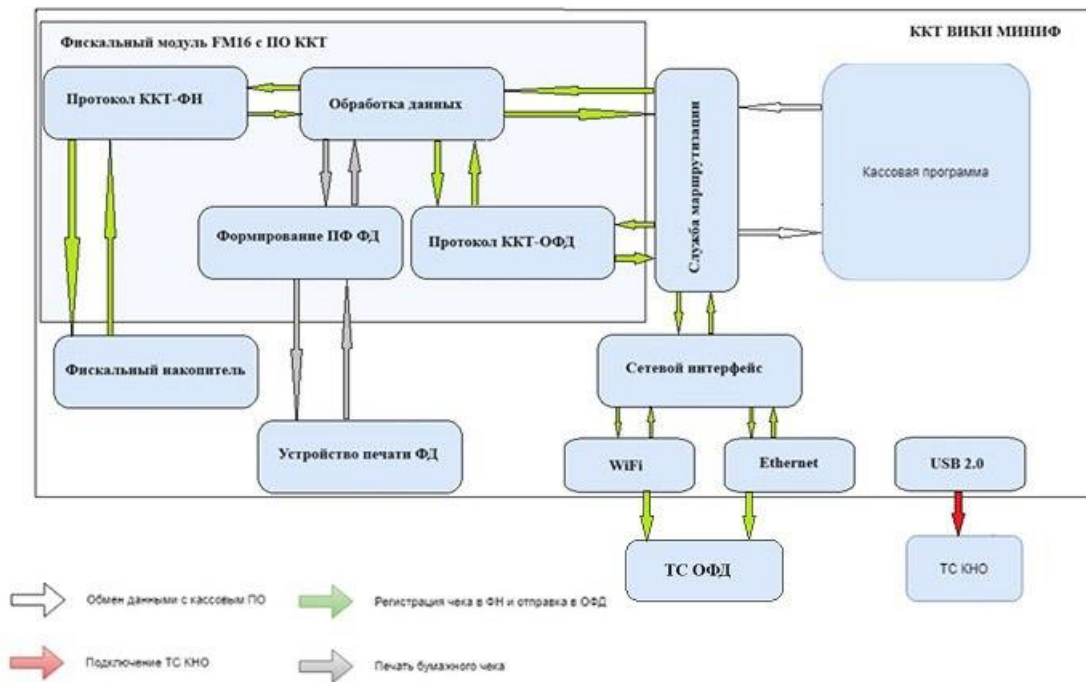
Фискальный модуль FM16 с ПО ККТ

ККТ ВИКИ МИНИФ

Протокол ККТ-ФН

Обработка данных

Служба маршрутизации

Кассовая программа

Формирование ПФ ФД

Протокол ККТ-ОФД

Фискальный накопитель

Сетевой интерфейс

Устройство печати ФД

WiFi

Ethernet

USB 2.0

ТС ОФД

ТС КНО

Обмен данными с кассовым ПО

Регистрация чека в ФН и отправка в ОФД

Подключение ТС КНО

Печать бумажного чека